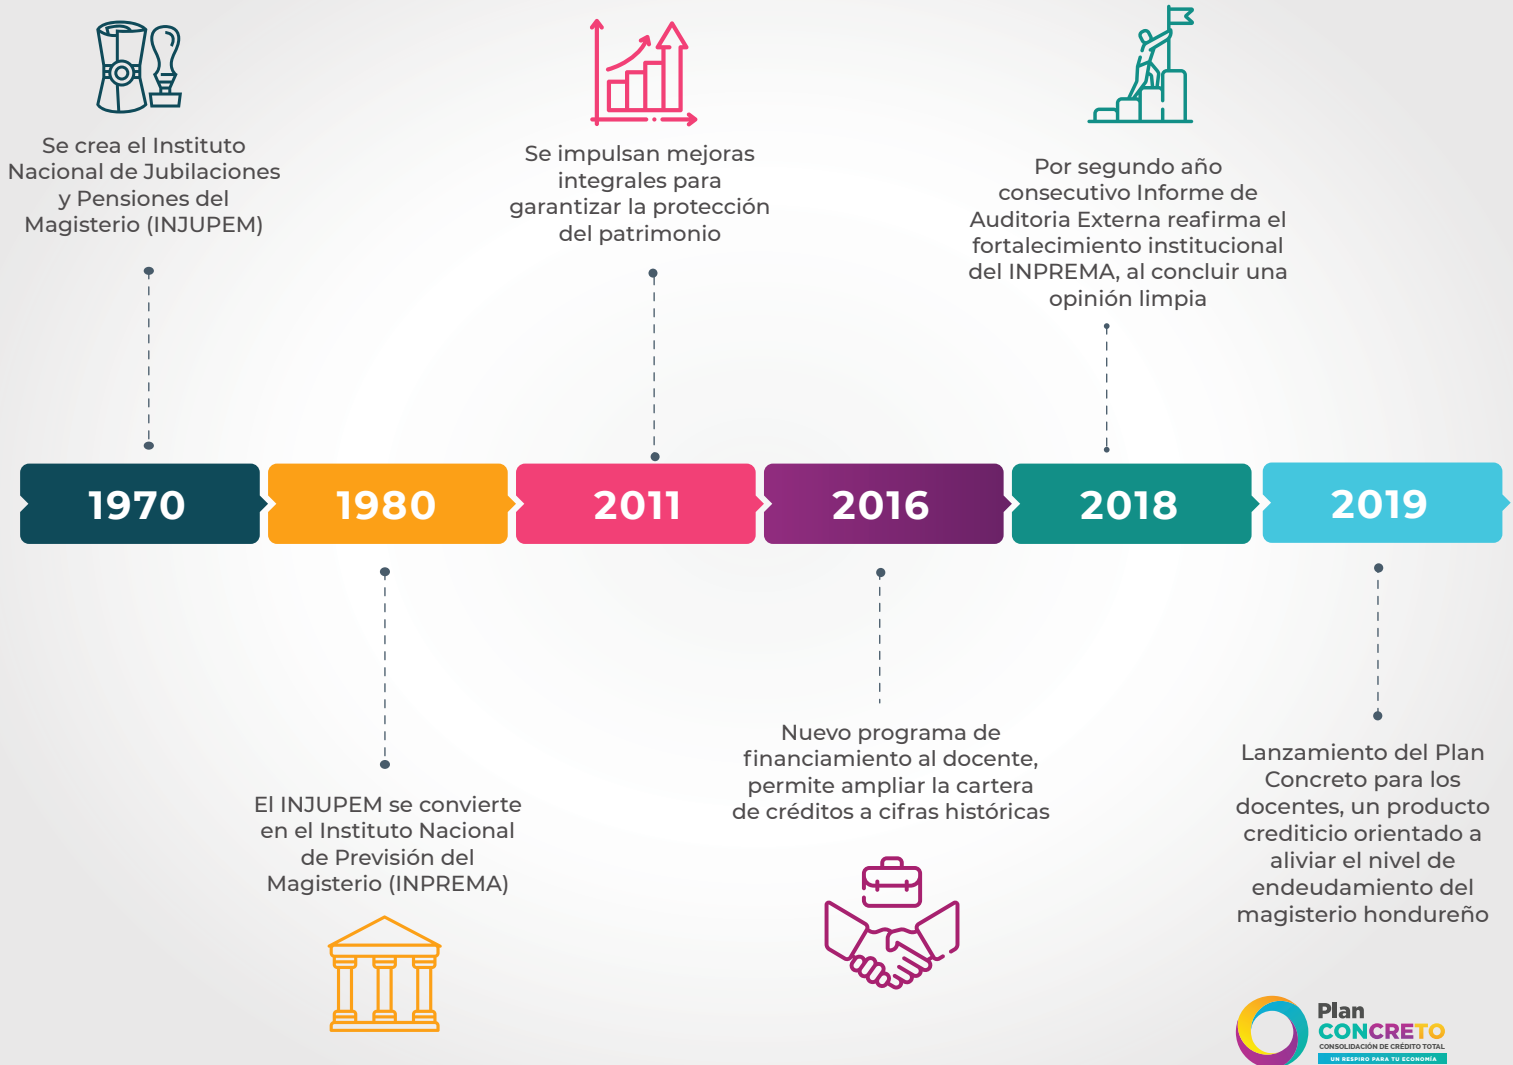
Se crea el Instituto Nacional de Jubilaciones y Pensiones del Magisterio (INJUPEM)

Se impulsan mejoras integrales para garantizar la protección del patrimonio

Por segundo año consecutivo Informe de Auditoria Externa reafirma el fortalecimiento institucional del INPREMA, al concluir una opinión limpia

1970

1980

2011

2016

2018

2019

El INJUPEM se convierte en el Instituto Nacional de Previsión del Magisterio (INPREMA)

Nuevo programa de financiamiento al docente, permite ampliar la cartera de créditos a cifras históricas

Lanzamiento del Plan Concreto para los docentes, un producto crediticio orientado a aliviar el nivel de endeudamiento del magisterio hondureño

Plan CONCRETO
CONSOLIDACIÓN DE CRÉDITO TOTAL
UN RESPIRO PARA TU ECONOMÍA